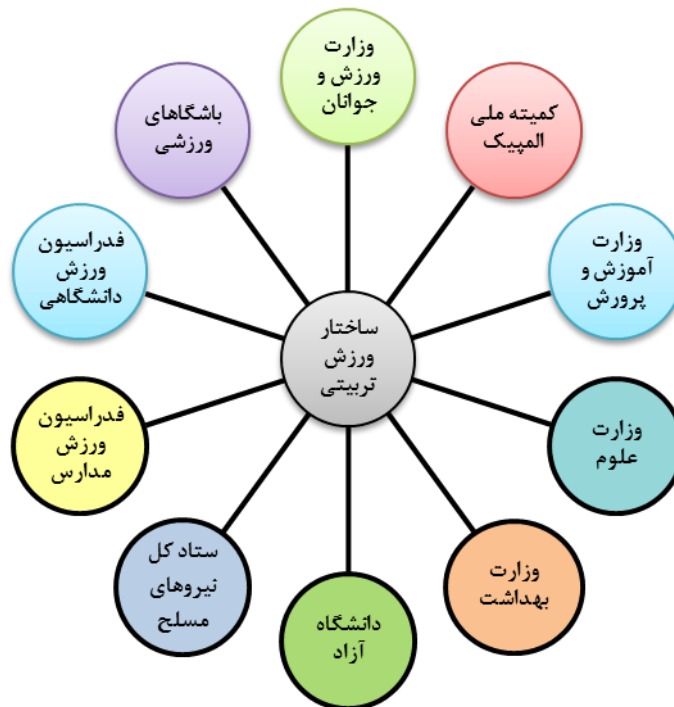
ساختار ورزش تربیتی

وزارت ورزش و جوانان

کمیته ملی المپیک

وزارت آموزش و پرورش

وزارت علوم

وزارت بهداشت

دانشگاه آزاد

ستاد کل نیروهای مسلح

فدراسیون ورزش مدارس

فدراسیون ورزش دانشگاهی

باشگاهای ورزشی